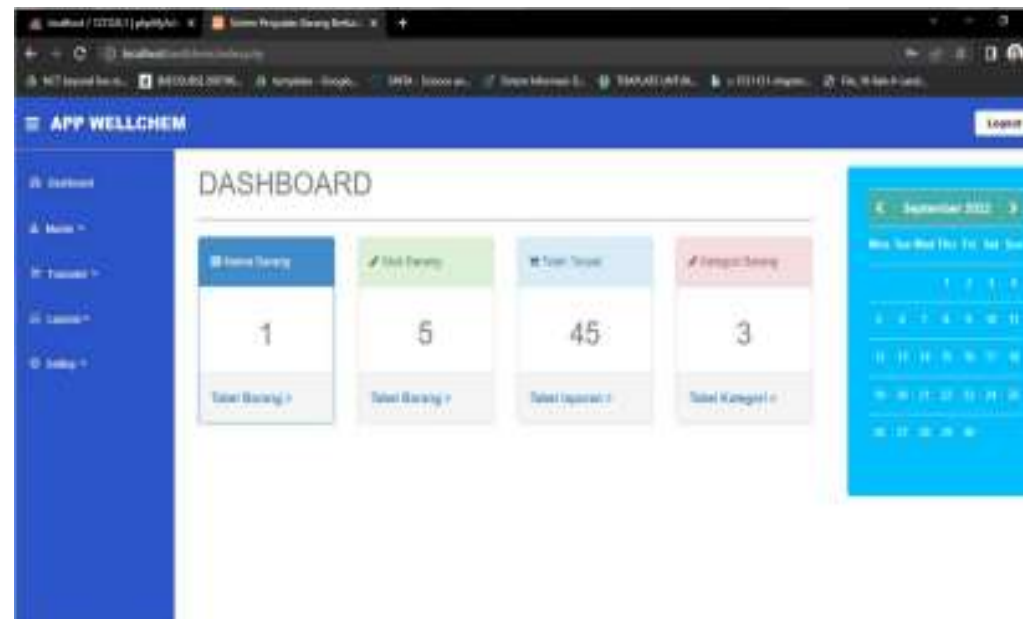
localhost / 127.0.0.1 | phpMyAdmin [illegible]

localhost/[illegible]

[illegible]

☰ APP WELLCHEM

Logout

Dashboard

Master

Transaksi

Laporan

Setting

DASHBOARD

Nama Barang

1

Tabel Barang >

Stok Barang

5

Tabel Barang >

Total Terjual

45

Tabel laporan >

Kategori Barang

3

Tabel Kategori >

‹ September 2022 ›

| Mon | Tue | Wed | Thu | Fri | Sat | Sun |
|---|---|---|---|---|---|---|
| | | | 1 | 2 | 3 | 4 |
| 5 | 6 | 7 | 8 | 9 | 10 | 11 |
| 12 | 13 | 14 | 15 | 16 | 17 | 18 |
| 19 | 20 | 21 | 22 | 23 | 24 | 25 |
| 26 | 27 | 28 | 29 | 30 | | |